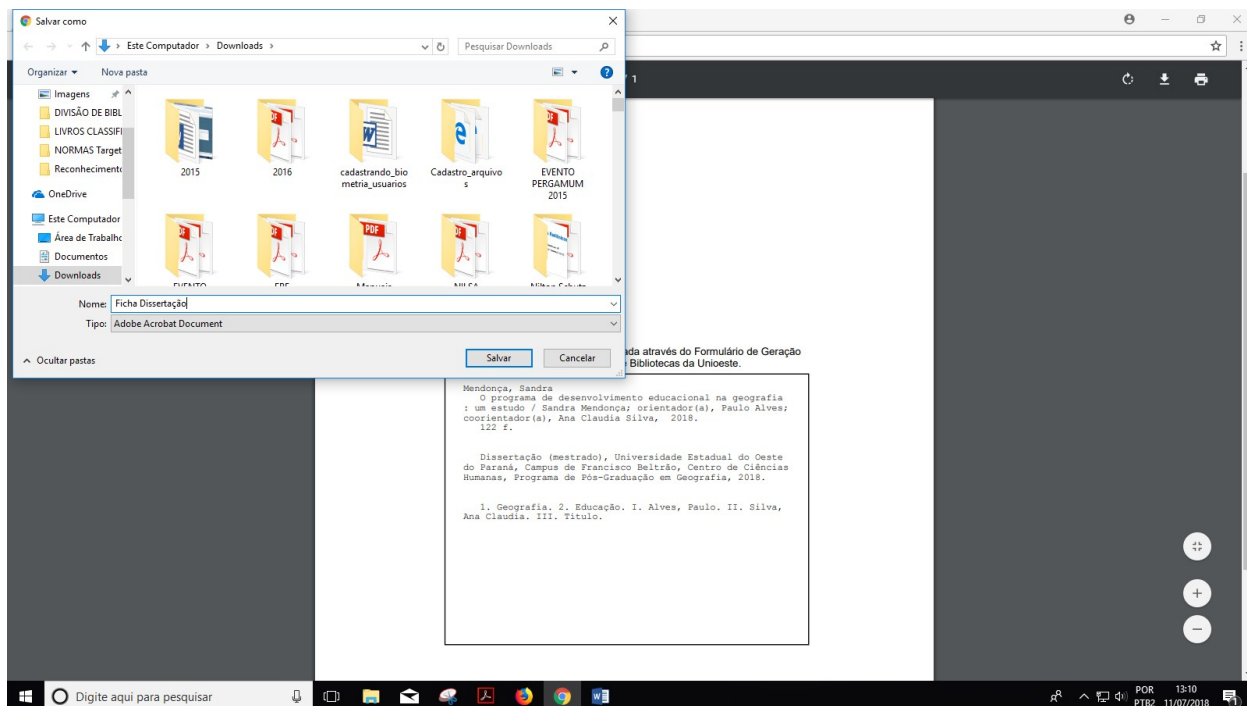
Salvar como

Este Computador › Downloads ›

Pesquisar Downloads

Organizar ▾ Nova pasta

Imagens
DIVISÃO DE BIBL
LIVROS CLASSIFI
NORMAS Target
Reconheciment
OneDrive
Este Computador
Área de Trabalho
Documentos
Downloads

2015
2016
cadastrando_biometria_usuarios
Cadastro_arquivos
EVENTO PERGAMUM 2015

Nome: Ficha Dissertação
Tipo: Adobe Acrobat Document

Ocultar pastas
Salvar
Cancelar

1

ada através do Formulário de Geração
Bibliotecas da Unioeste.

Mendonça, Sandra
O programa de desenvolvimento educacional na geografia : um estudo / Sandra Mendonça; orientador(a), Paulo Alves; coorientador(a), Ana Claudia Silva, 2018.
122 f.

Dissertação (mestrado), Universidade Estadual do Oeste do Paraná, Campus de Francisco Beltrão, Centro de Ciências Humanas, Programa de Pós-Graduação em Geografia, 2018.

1. Geografia. 2. Educação. I. Alves, Paulo. II. Silva, Ana Claudia. III. Título.

Digite aqui para pesquisar

POR PTB2 13:10 11/07/2018